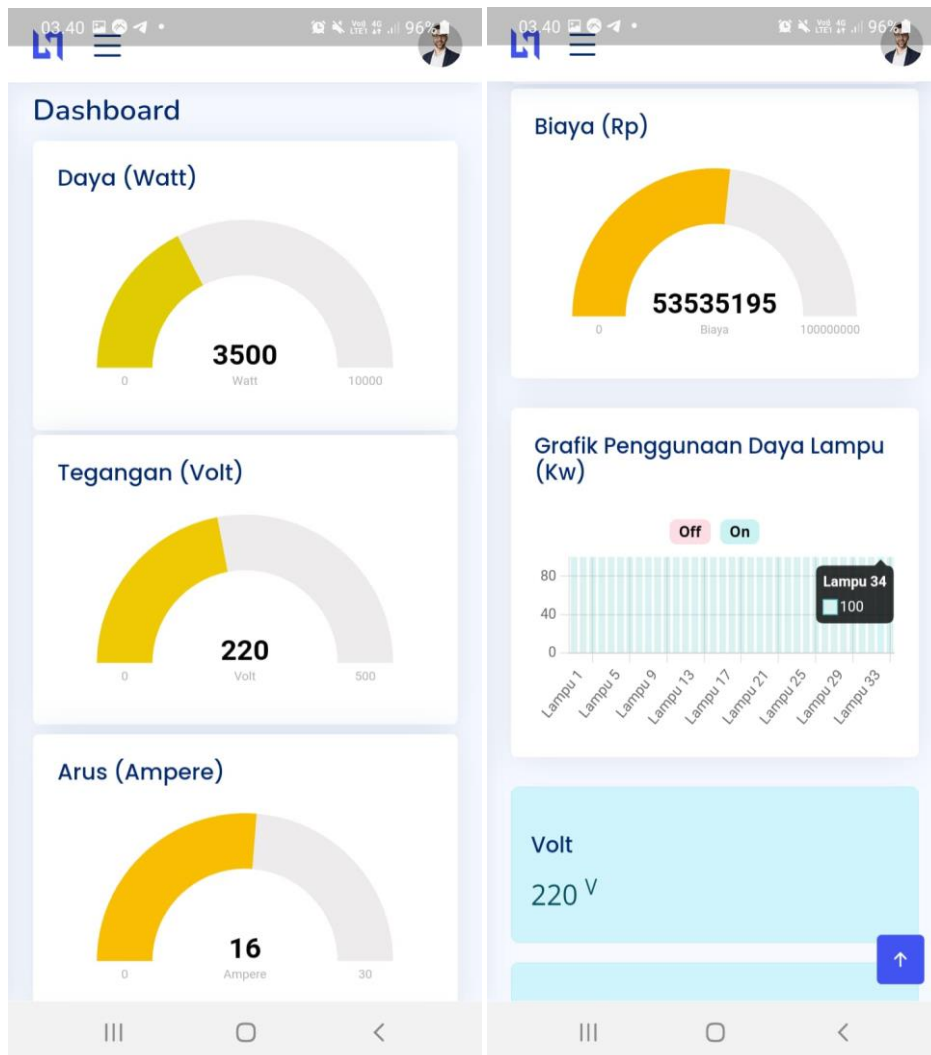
03.40 96%

Dashboard

Daya (Watt)

3500
0 Watt 10000

Tegangan (Volt)

220
0 Volt 500

Arus (Ampere)

16
0 Ampere 30

|||

<

03.40 96%

Biaya (Rp)

53535195
0 Biaya 100000000

Grafik Penggunaan Daya Lampu (Kw)

Off On

80
40
0

Lampu 34
100

Lampu 1 Lampu 5 Lampu 9 Lampu 13 Lampu 17 Lampu 21 Lampu 25 Lampu 29 Lampu 33

Volt
220 V

↑

|||

<